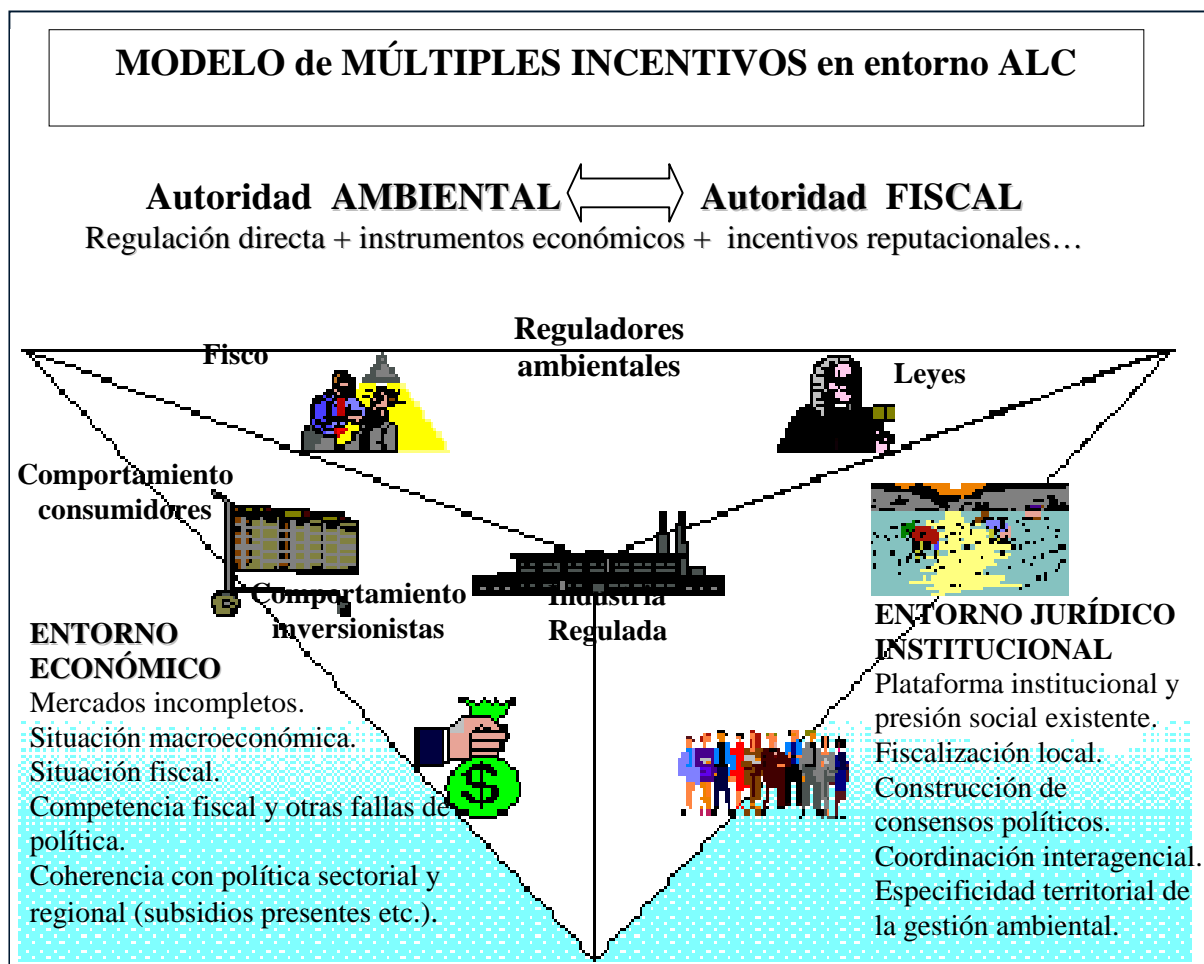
MODELO de MÚLTIPLES INCENTIVOS en entorno ALC

Autoridad AMBIENTAL Autoridad FISCAL

Regulación directa + instrumentos económicos + incentivos reputacionales…

Reguladores ambientales

Fisco

Leyes

Comportamiento consumidores

Comportamiento inversionistas

Industria Regulada

ENTORNO ECONÓMICO

Mercados incompletos.
Situación macroeconómica.
Situación fiscal.
Competencia fiscal y otras fallas de política.
Coherencia con política sectorial y regional (subsidios presentes etc.).

ENTORNO JURÍDICO INSTITUCIONAL

Plataforma institucional y presión social existente.
Fiscalización local.
Construcción de consensos políticos.
Coordinación interagencial.
Especificidad territorial de la gestión ambiental.